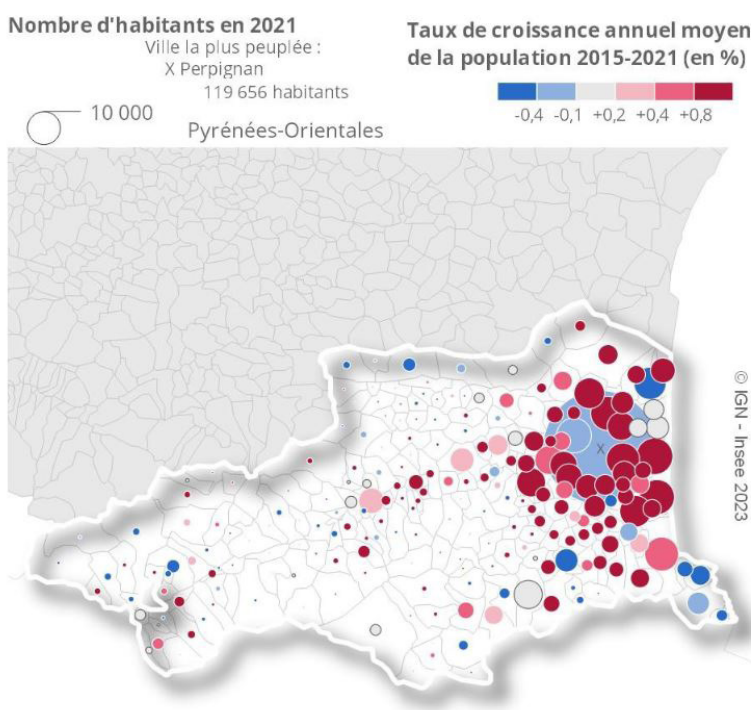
Nombre d'habitants en 2021
Ville la plus peuplée :
X Perpignan
119 656 habitants
10 000
Pyrénées-Orientales

Taux de croissance annuel moyen de la population 2015-2021 (en %)
-0,4 -0,1 +0,2 +0,4 +0,8

X

© IGN - Insee 2023